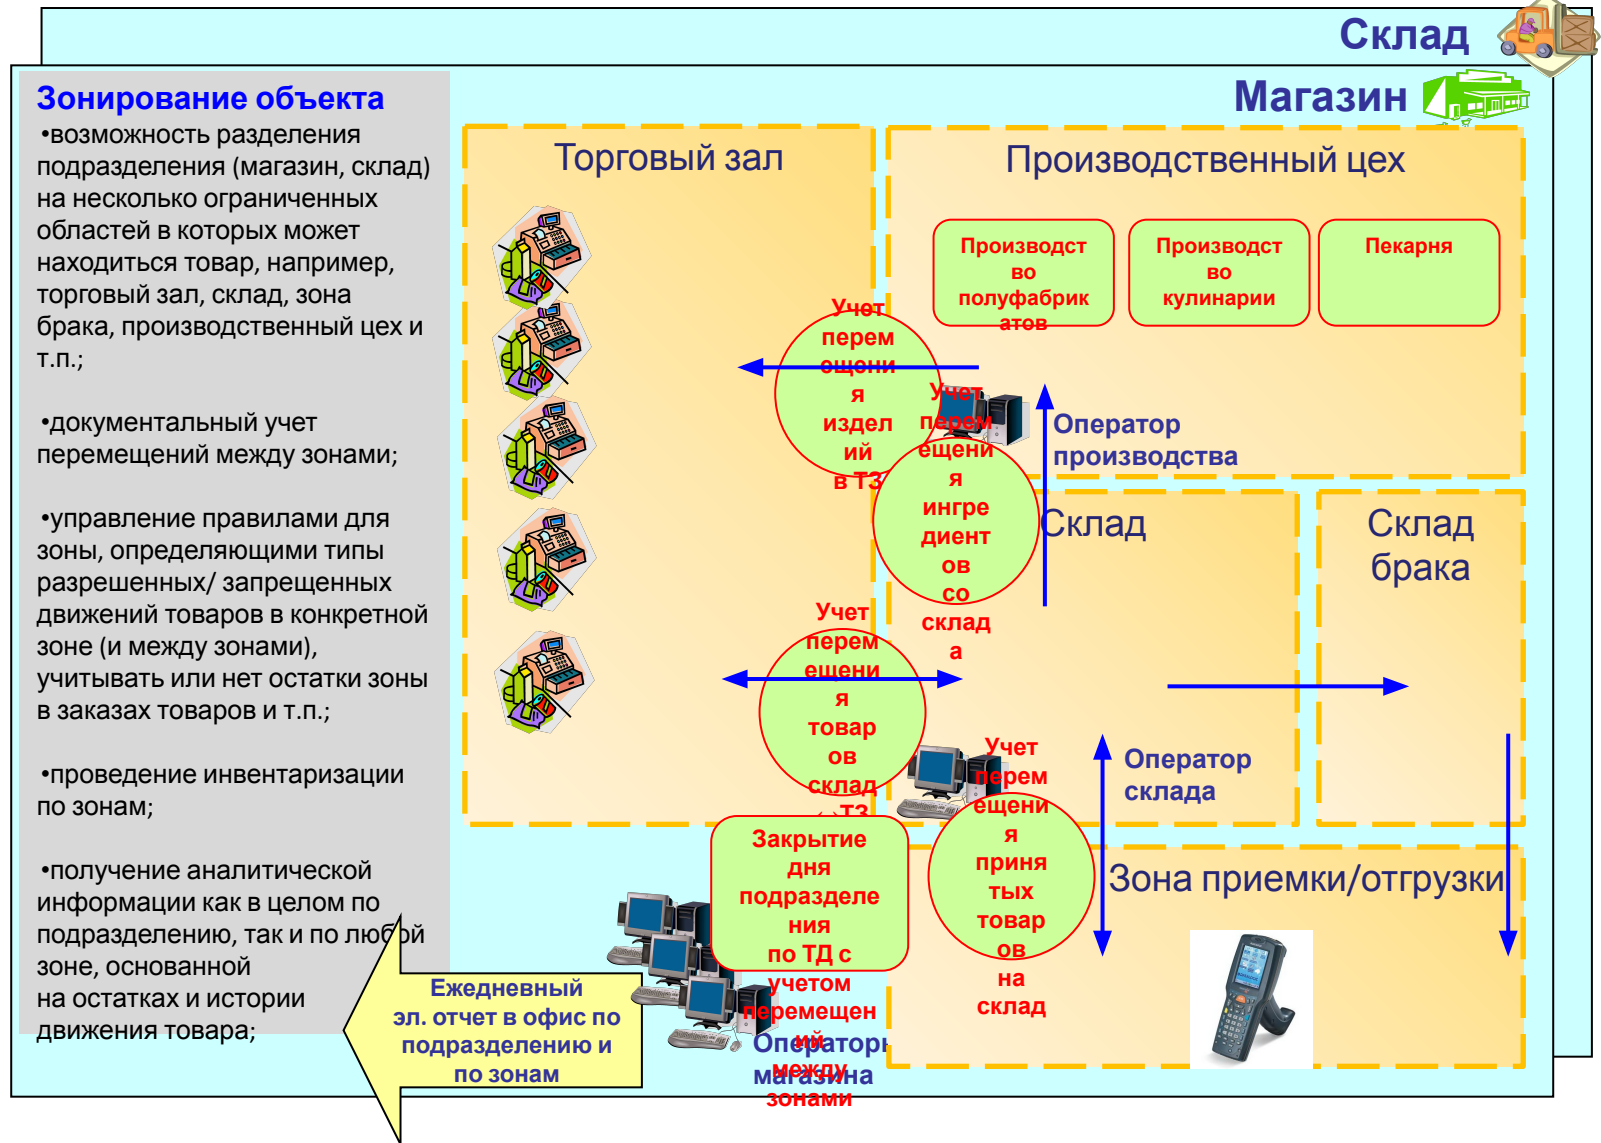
Склад

Магазин

Зонирование объекта

•возможность разделения подразделения (магазин, склад) на несколько ограниченных областей в которых может находиться товар, например, торговый зал, склад, зона брака, производственный цех и т.п.;

•документальный учет перемещений между зонами;

•управление правилами для зоны, определяющими типы разрешенных/ запрещенных движений товаров в конкретной зоне (и между зонами), учитывать или нет остатки зоны в заказах товаров и т.п.;

•проведение инвентаризации по зонам;

•получение аналитической информации как в целом по подразделению, так и по любой зоне, основанной на остатках и истории движения товара;

Торговый зал

Производственный цех

Производство полуфабрикатов

Производство кулинарии

Пекарня

Учет перемещения изделий в ТЗ

Учет перемещения ингредиентов со склада

Оператор производства

Склад

Склад брака

Учет перемещения товаров склад <-> ТЗ

Учет перемещения принятых товаров на склад

Оператор склада

Закрытие дня подразделения по ТД с учетом перемещений между зонами

Зона приемки/отгрузки

Ежедневный эл. отчет в офис по подразделению и по зонам

Операторы магазина